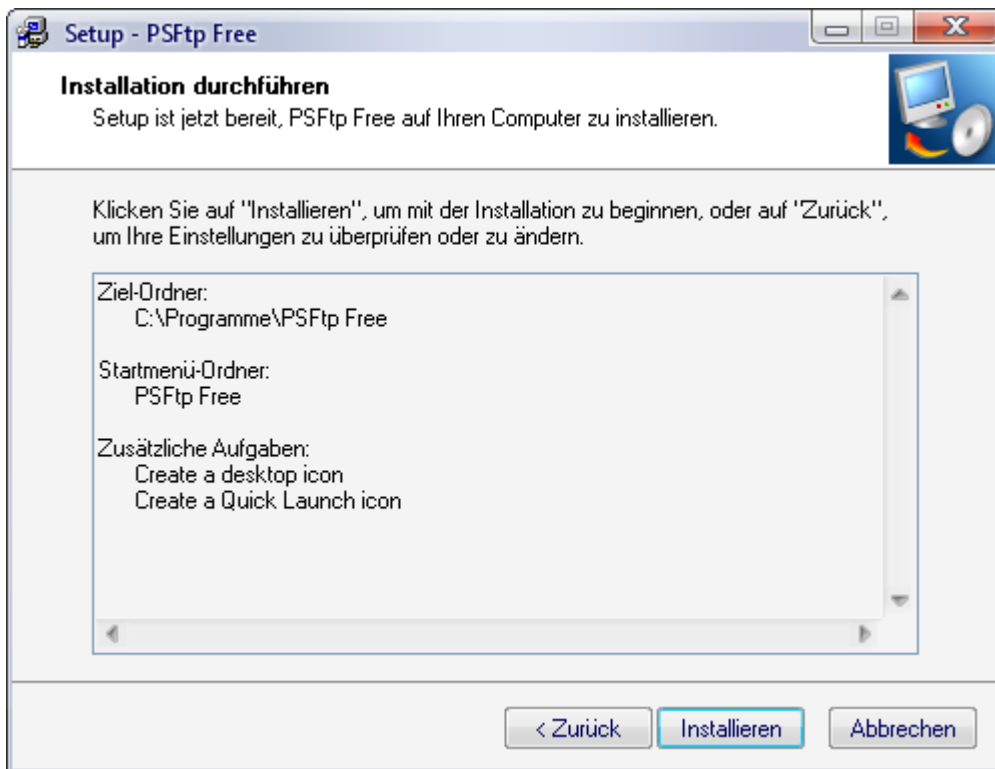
Setup - PSFtp Free

Installation durchführen
Setup ist jetzt bereit, PSFtp Free auf Ihren Computer zu installieren.

Klicken Sie auf "Installieren", um mit der Installation zu beginnen, oder auf "Zurück", um Ihre Einstellungen zu überprüfen oder zu ändern.

Ziel-Ordner:
C:\Programme\PSFtp Free

Startmenü-Ordner:
PSFtp Free

Zusätzliche Aufgaben:
Create a desktop icon
Create a Quick Launch icon

< Zurück
Installieren
Abbrechen